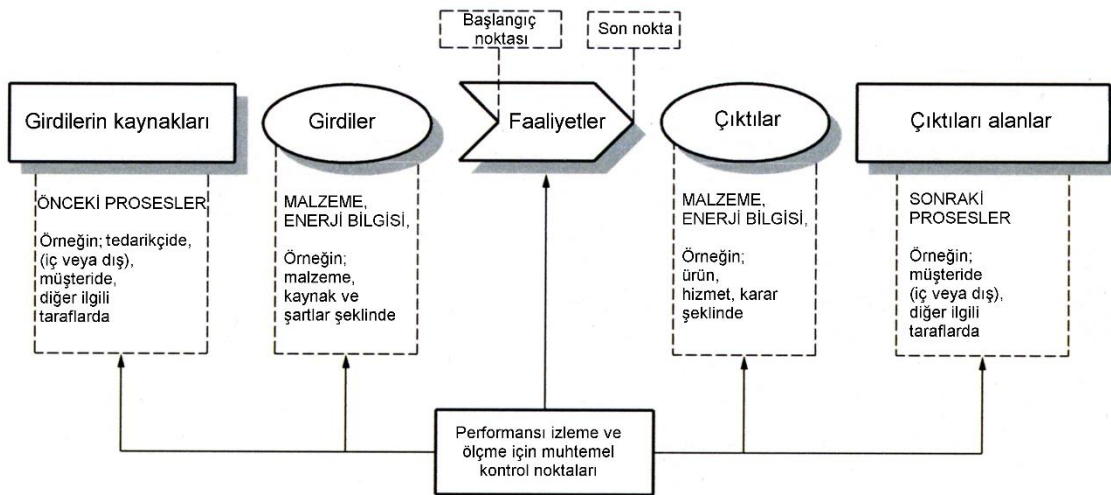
Başlangıç noktası

Son nokta

Girdilerin kaynakları

Girdiler

Faaliyetler

Çıktılar

Çıktıları alanlar

ÖNCEKİ PROSESLER

Örneğin; tedarikçide, (iç veya dış), müşteride, diğer ilgili taraflarda

MALZEME, ENERJİ BİLGİSİ,

Örneğin; malzeme, kaynak ve şartlar şeklinde

MALZEME, ENERJİ BİLGİSİ,

Örneğin; ürün, hizmet, karar şeklinde

SONRAKİ PROSESLER

Örneğin; müşteride (iç veya dış), diğer ilgili taraflarda

Performansı izleme ve ölçme için muhtemel kontrol noktaları